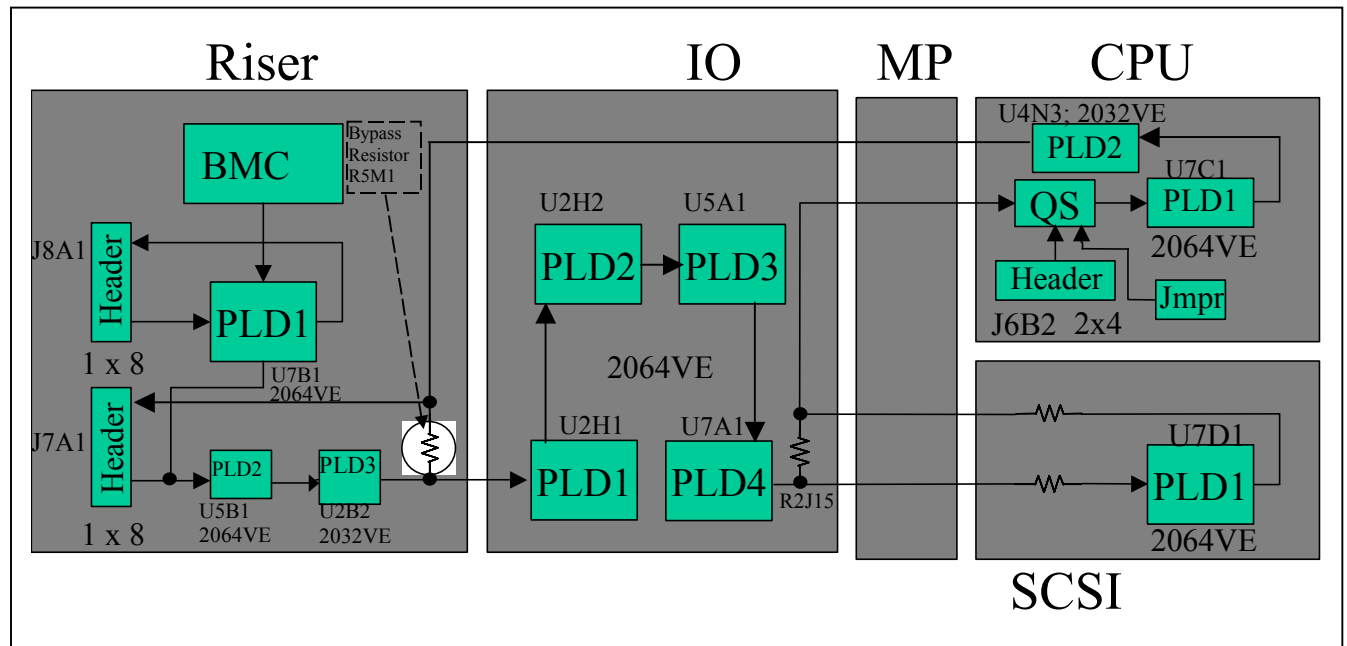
Riser

IO

MP

CPU

BMC

Bypass Resistor R5M1

J8A1

Header

PLD1

1 x 8

U7B1 2064VE

J7A1

Header

PLD2

PLD3

1 x 8

U5B1 2064VE

U2B2 2032VE

U2H2

U5A1

PLD2

PLD3

2064VE

U2H1

U7A1

PLD1

PLD4

R2J15

U4N3; 2032VE

PLD2

U7C1

QS

PLD1

2064VE

Header

Jmpr

J6B2 2x4

U7D1

PLD1

2064VE

SCSI